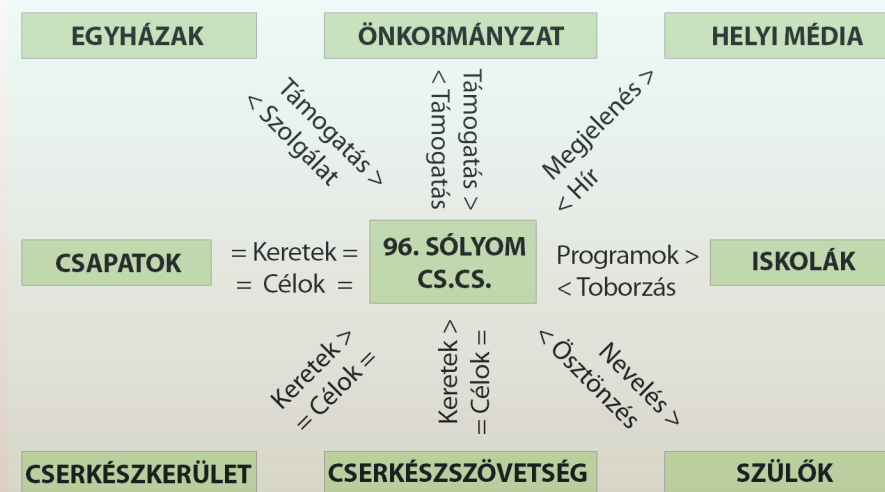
EGYHÁZAK

ÖNKORMÁNYZAT

HELYI MÉDIA

Támogatás >
< Szolgálat

Támogatás >
< Támogatás

Megjelenés >
< Hír

CSAPATOK

= Keretek =
= Célok =

96. SÓLYOM CS.CS.

Programok >
< Toborzás

ISKOLÁK

Keretek >
= Célok =

Keretek >
= Célok =

Nevelés >
< Ösztönzés

CSERKÉSZKERÜLET

CSERKÉSZSZÖVETSÉG

SZÜLŐK